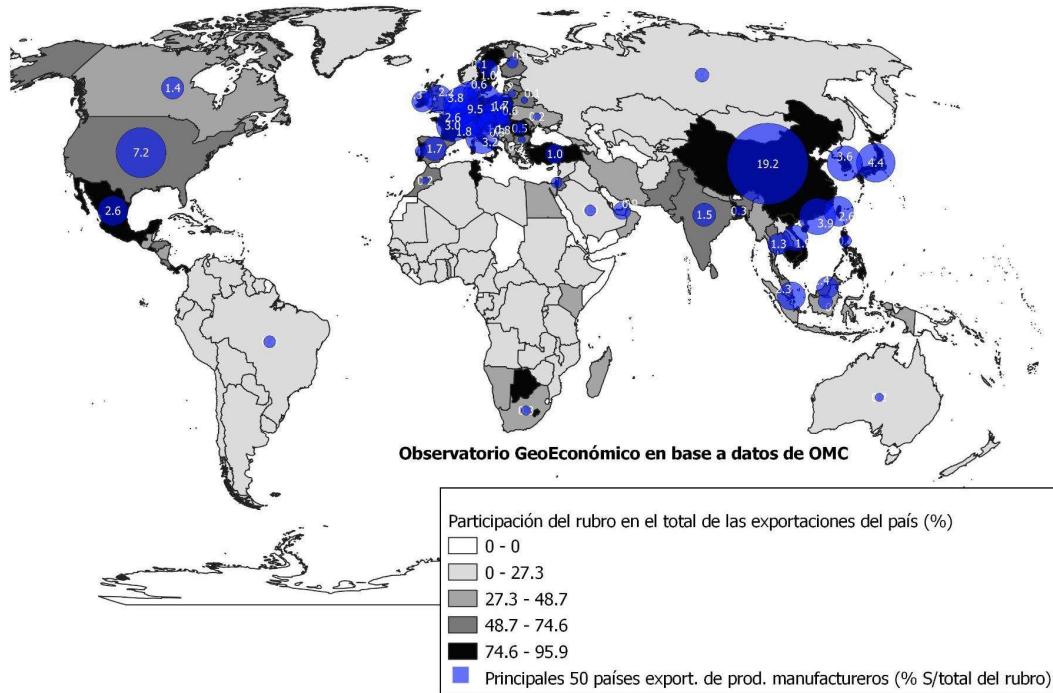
1.4
7.2
2.6
1.7
2.6
3.0
1.8
9.5
3.8
2
1.0
0.6
1
0.6
1.0
19.2
3.6
4.4
1.5
0.3
3.9
2.6
1.3
1.9
0.9

Observatorio GeoEconómico en base a datos de OMC

Participación del rubro en el total de las exportaciones del país (%)
0 - 0
0 - 27.3
27.3 - 48.7
48.7 - 74.6
74.6 - 95.9
Principales 50 países export. de prod. manufactureros (% S/total del rubro)